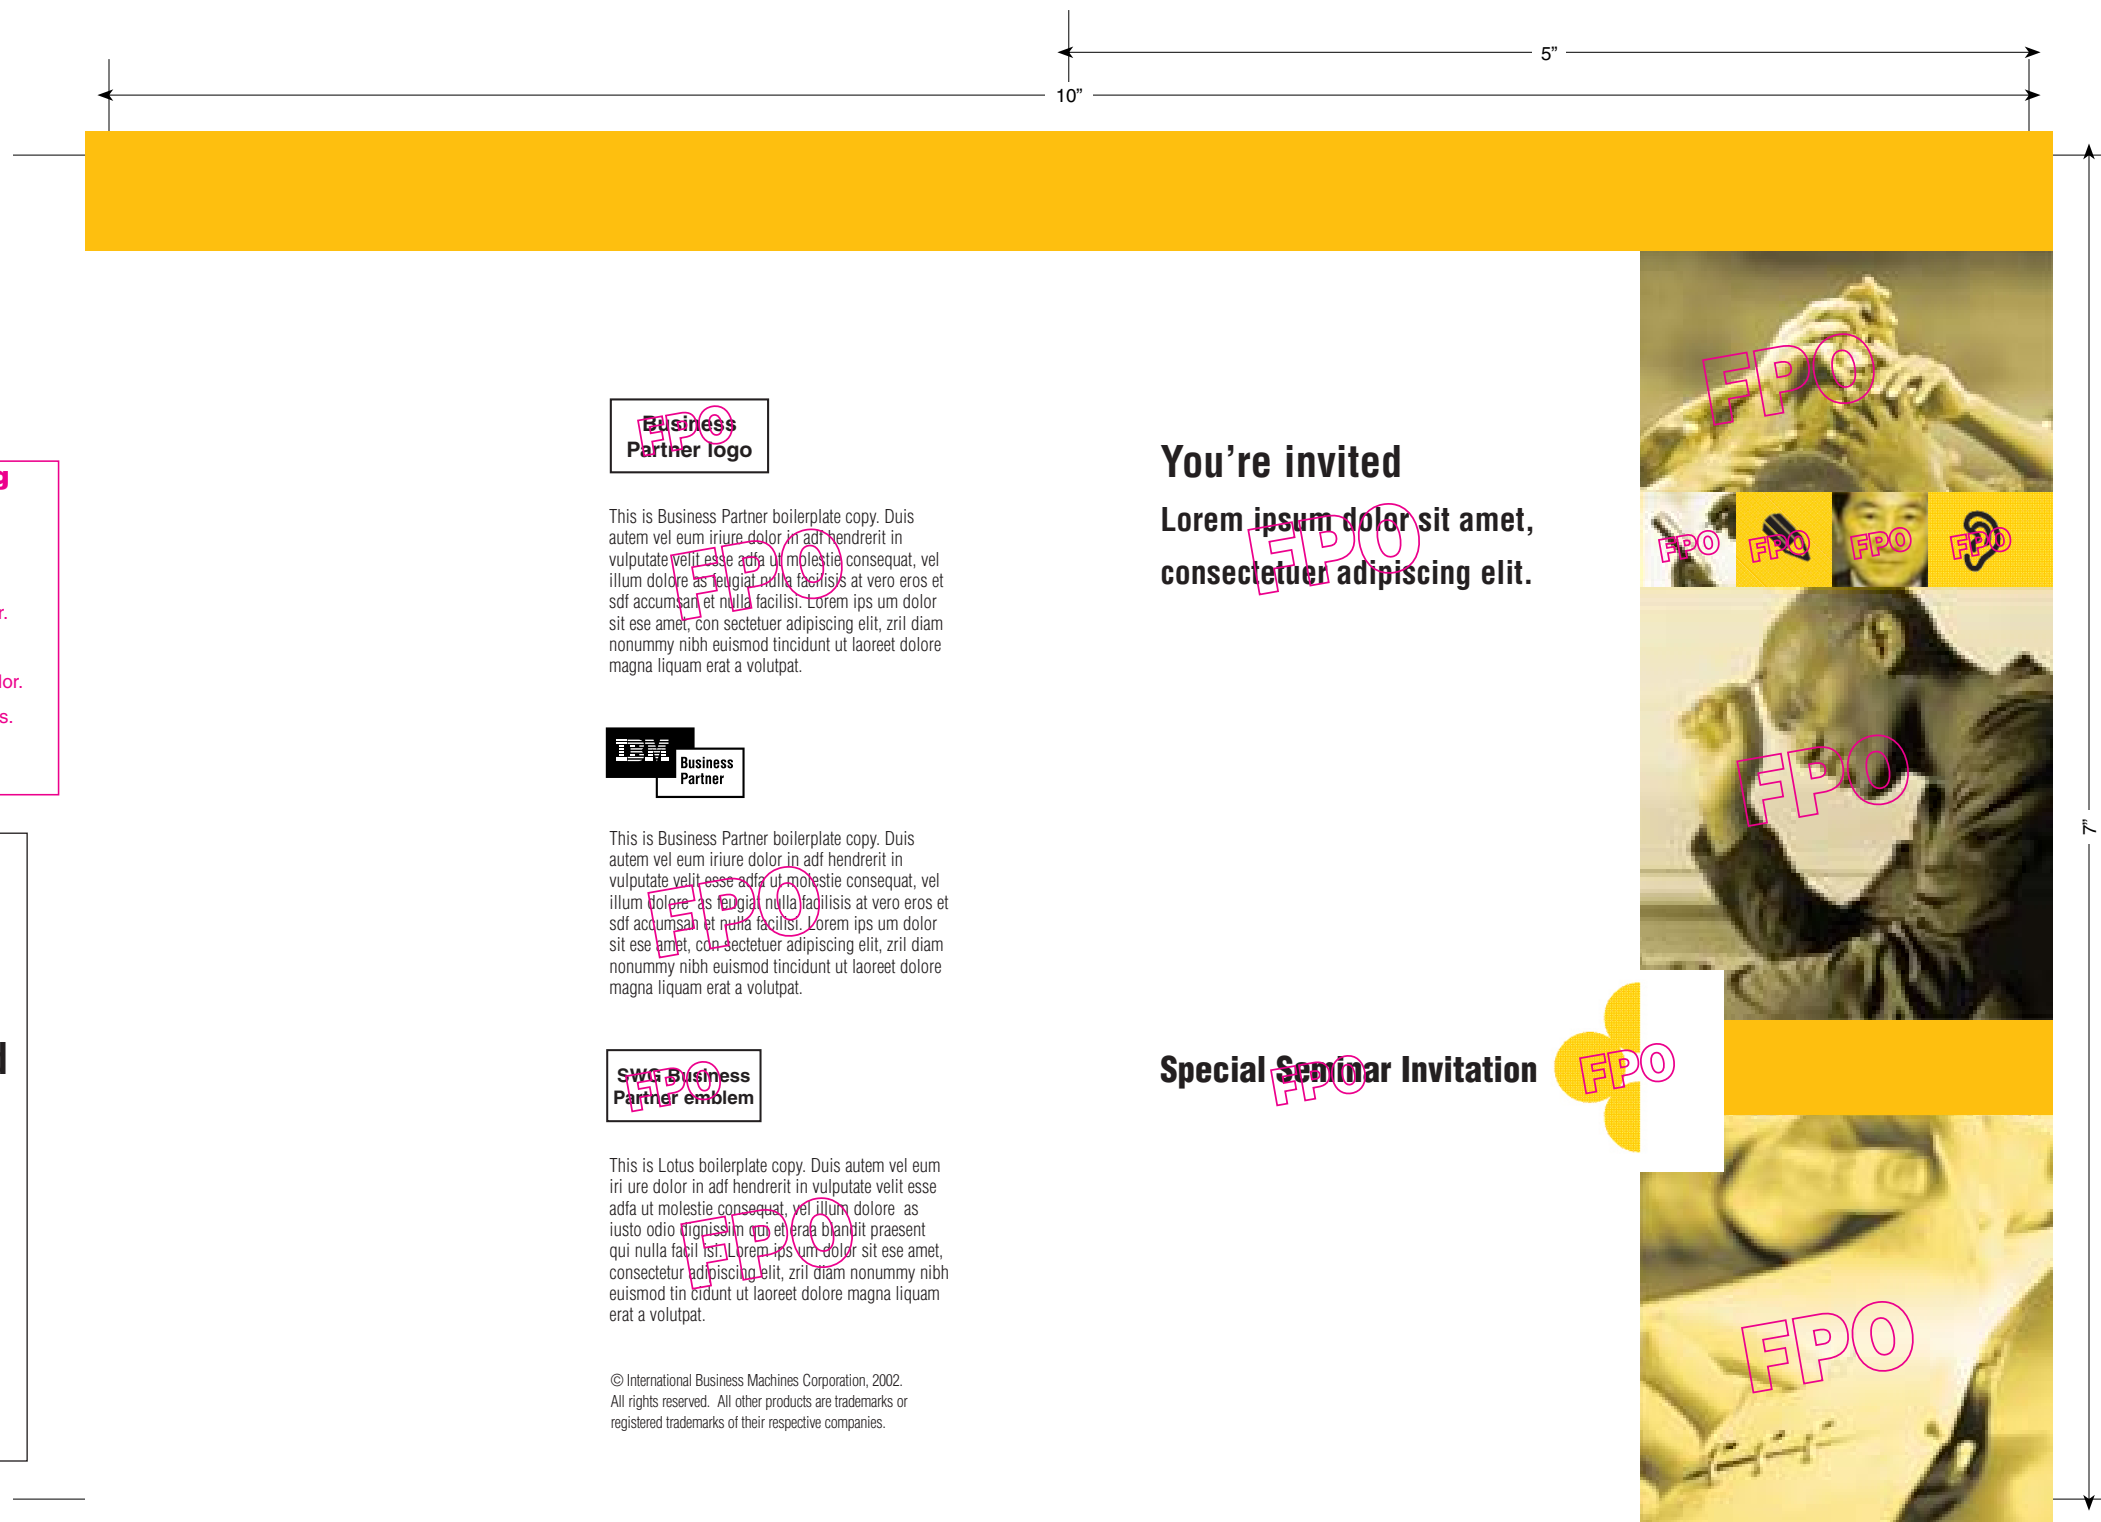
5"

10"

7"

g

r.

lor.

s.

Business Partner logo

FPO

This is Business Partner boilerplate copy. Duis autem vel eum iriure dolor in adf hendrerit in vulputate velit esse adfa ut molestie consequat, vel illum dolore as feugiat nulla facilisis at vero eros et sdf accumsan et nulla facilisi. Lorem ips um dolor sit ese amet, con sectetuer adipiscing elit, zril diam nonummy nibh euismod tincidunt ut laoreet dolore magna liquam erat a volutpat.

FPO

IBM Business Partner

This is Business Partner boilerplate copy. Duis autem vel eum iriure dolor in adf hendrerit in vulputate velit esse adfa ut molestie consequat, vel illum dolore as feugiat nulla facilisis at vero eros et sdf accumsan et nulla facilisi. Lorem ips um dolor sit ese amet, con sectetuer adipiscing elit, zril diam nonummy nibh euismod tincidunt ut laoreet dolore magna liquam erat a volutpat.

FPO

SWG Business Partner emblem

FPO

This is Lotus boilerplate copy. Duis autem vel eum iri ure dolor in adf hendrerit in vulputate velit esse adfa ut molestie consequat, vel illum dolore as iusto odio dignissim qui et erat blandit praesent qui nulla facil isi. Lorem ips um dolor sit ese amet, consectetur adipiscing elit, zril diam nonummy nibh euismod tin cidunt ut laoreet dolore magna liquam erat a volutpat.

FPO

© International Business Machines Corporation, 2002. All rights reserved. All other products are trademarks or registered trademarks of their respective companies.

You're invited

Lorem ipsum dolor sit amet, consectetuer adipiscing elit.

FPO

Special Seminar Invitation

FPO

FPO

FPO

FPO

FPO

FPO

FPO

FPO

FPO

FPO